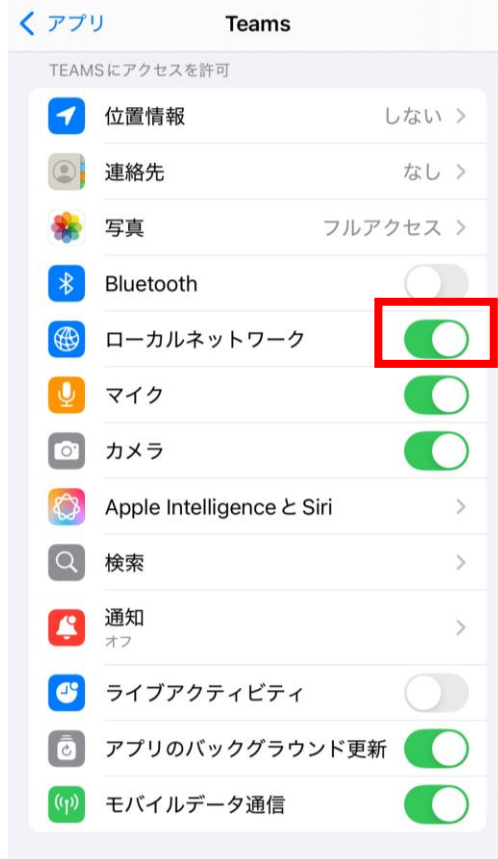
< アプリ

Teams

TEAMSにアクセスを許可

位置情報 しない >

連絡先 なし >

写真 フルアクセス >

Bluetooth

ローカルネットワーク

マイク

カメラ

Apple Intelligence と Siri >

検索 >

通知
オフ >

ライブアクティビティ

アプリのバックグラウンド更新

モバイルデータ通信